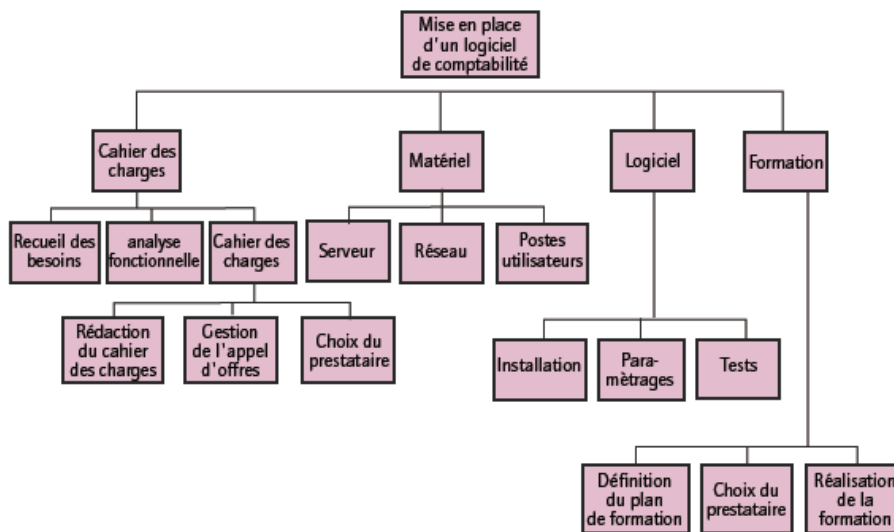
Mise en place d'un logiciel de comptabilité

Cahier des charges

Recueil des besoins

analyse fonctionnelle

Cahier des charges

Rédaction du cahier des charges

Gestion de l'appel d'offres

Choix du prestataire

Matériel

Serveur

Réseau

Postes utilisateurs

Logiciel

Installation

Paramètrages

Tests

Formation

Définition du plan de formation

Choix du prestataire

Réalisation de la formation